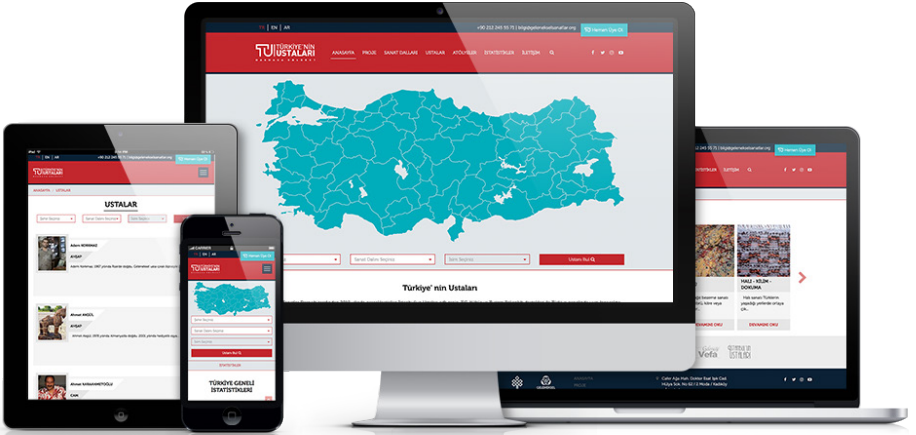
TR | EN | AR
+90 212 249 55 75 | bilgi@turkiyeninustalari.org
Hemen Üye Ol

TÜRKİYE'NİN USTALARI

ANASAYFA PROJE SANAT DALLARI USTALAR ATÖLYELER İSTATİSTİKLER İLETİŞİM

Sanat Dalını Seçiniz
Şehir Seçiniz
Ustanı Bul

Türkiye' nin Ustaları

USTALAR

ANASAYFA / USTALAR

Adem NOHMAZ
AYŞAT

Ahmet AKGÜL
AYŞAT

Ahmet KARAAHMETOĞLU
CAM

Ustanı Bul

TÜRKİYE GENELİ İSTATİSTİKLERİ

HALI - KİLİM - DOKUMA

DEVAMINI OKU
DEVAMINI OKU

Vefa